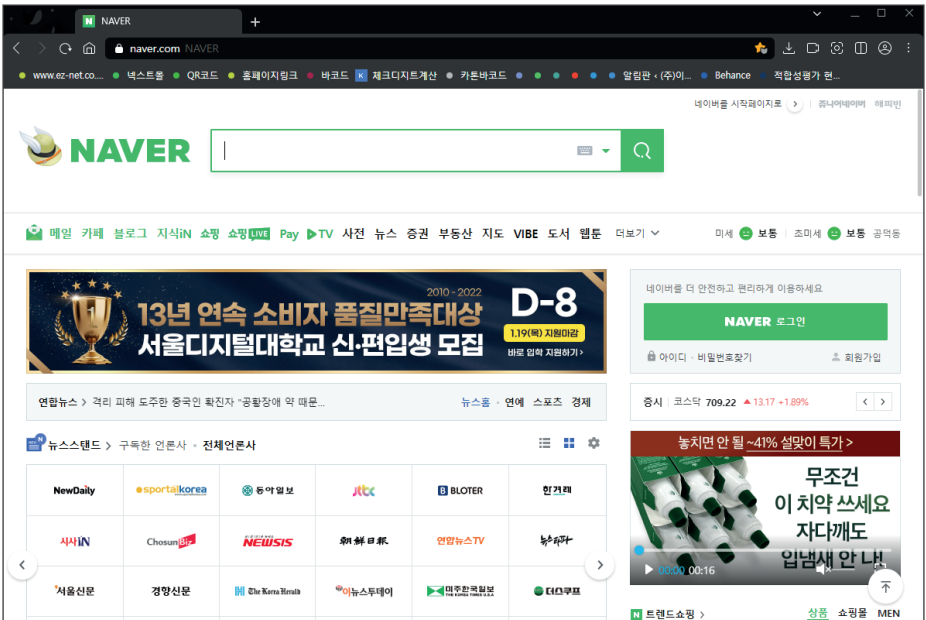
NAVER
naver.com NAVER
www.ez-net.co.... 넥스트올 QR코드 홈페이지링크 바코드 체크디지트계산 카톤바코드 알림판 < (주)이... Behance 적합성평가 편...
네이버를 시작페이지로 쥬니어네이버 해피빈
NAVER
메일 카페 블로그 지식iN 쇼핑 쇼핑LIVE Pay TV 사진 뉴스 증권 부동산 지도 VIBE 도서 웹툰 더보기
미세 보통 초미세 보통 공덕동
2010 - 2022
13년 연속 소비자 품질만족대상
D-8
1.19(목) 지원마감
서울디지털대학교 신·편입생 모집
바로 입학 지원하기 >
네이버를 더 안전하고 편리하게 이용하세요
NAVER 로그인
아이디 · 비밀번호찾기
회원가입
연합뉴스 > 격리 피해 도주한 중국인 확진자 "공황장애 약 때문...
뉴스홈 연예 스포츠 경제
증시 코스닥 709.22 ▲13.17 +1.89%
뉴스스탠드 > 구독한 언론사 · 전체언론사
놓치면 안 될 ~41% 설맞이 특가 >
무조건
이 치약 쓰세요
자다깨도
입냄새 안 나!
00:00 00:16
| NewDaily | sportalkorea | 동아일보 | jtbc | BLOTER | 한겨레 |
|---|---|---|---|---|---|
| 시사iN | ChosunBiz | NEWSIS | 朝鮮日報 | 연합뉴스TV | 뉴스타파 |
| 서울신문 | 경향신문 | The Korea Herald | 이뉴스투데이 | 미주한국일보 | 더스쿠프 |
트렌드쇼핑 > 상품 쇼핑몰 MEN